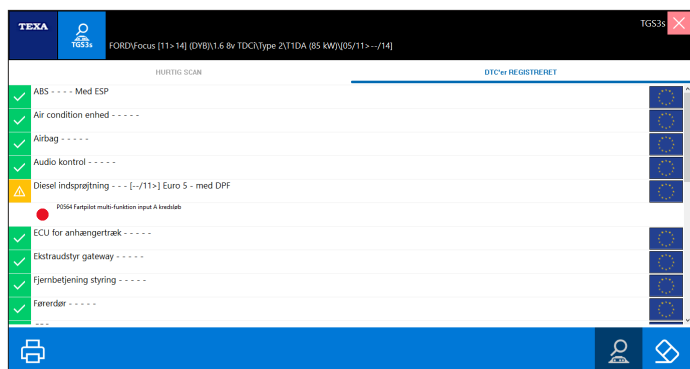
TEXA

TGS3s

FORD\Focus [11>14] (DYB)\1.6 8v TDCi\Type 2\T1DA (85 kW)\[05/11>--/14]

TGS3s

HURTIG SCAN

DTC'er REGISTRERET

ABS - - - - Med ESP

Air condition enhed - - - - -

Airbag - - - - -

Audio kontrol - - - - -

Diesel indsprøjtning - - - [--/11>] Euro 5 - med DPF

P0564 Fartpilot multi-funktion input A kredsløb

ECU for anhængertræk - - - - -

Ekstraudstyr gateway - - - - -

Fjernbetjening styring - - - - -

Førerdør - - - - -